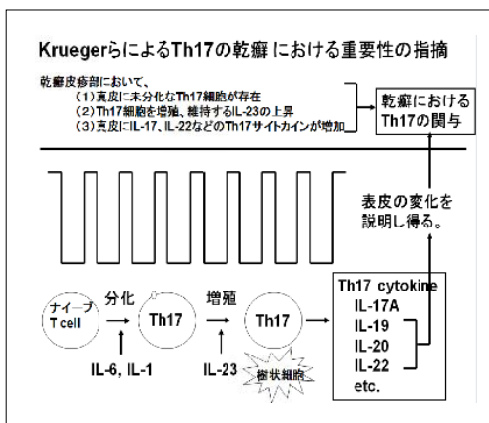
Kruegerらによる Th17の乾癬における重要性の指摘

乾癬皮疹部において、
（1）真皮に未分化なTh17細胞が存在
（2）Th17細胞を増殖、維持するIL-23の上昇
（3）真皮にIL-17、IL-22などのTh17サイトカインが増加

乾癬における Th17の関与

表皮の変化を説明し得る。

ナイーブ T cell

分化

Th17

増殖

Th17

IL-6, IL-1

IL-23

樹状細胞

Th17 cytokine
IL-17A
IL-19
IL-20
IL-22
etc.